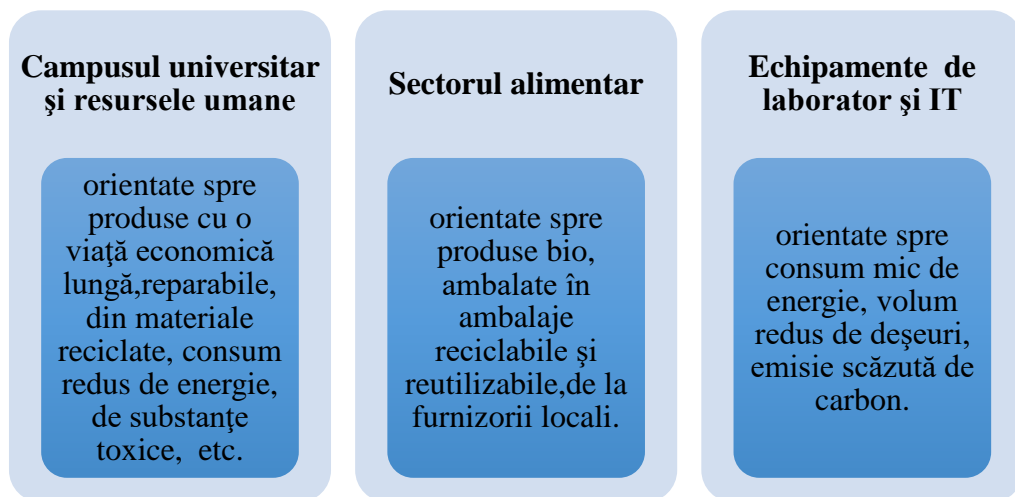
Campusul universitar şi resursele umane

orientate spre produse cu o viaţă economică lungă,reparabile, din materiale reciclate, consum redus de energie, de substanţe toxice, etc.

Sectorul alimentar

orientate spre produse bio, ambalate în ambalaje reciclabile şi reutilizabile,de la furnizorii locali.

Echipamente de laborator şi IT

orientate spre consum mic de energie, volum redus de deşeuri, emisie scăzută de carbon.